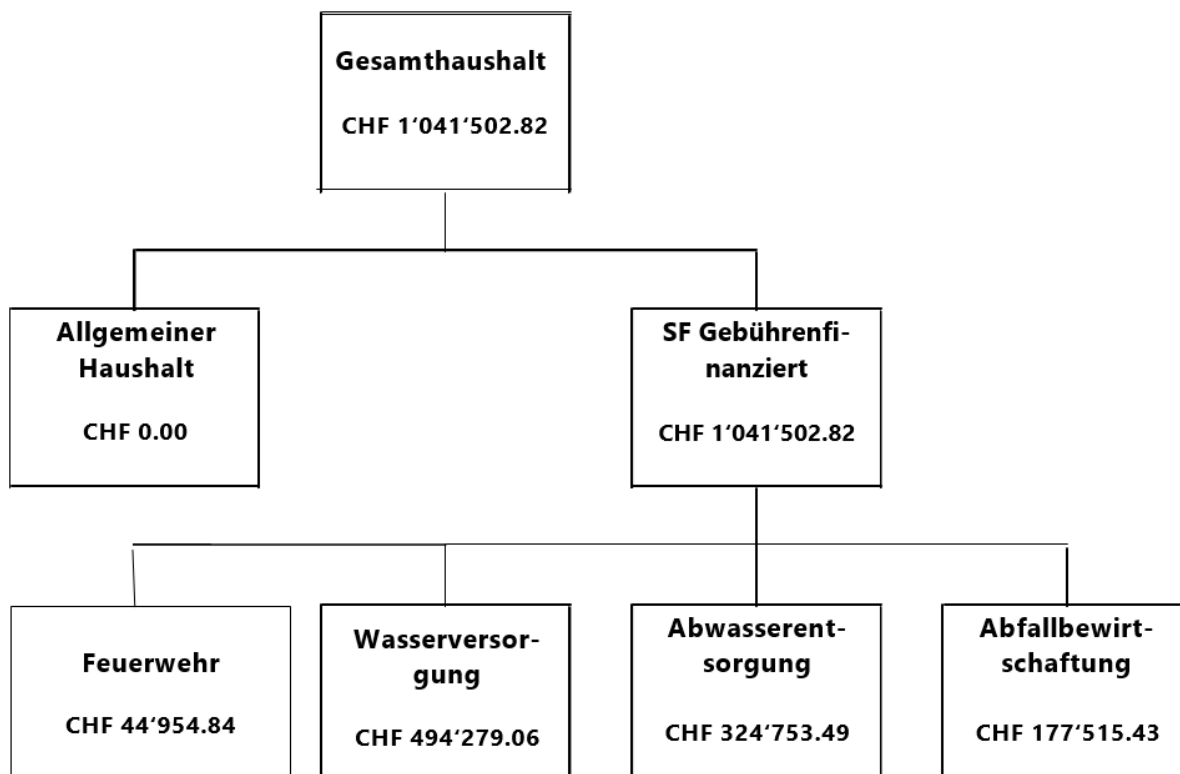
Gesamthaushalt

CHF 1‘041‘502.82

Allgemeiner Haushalt

CHF 0.00

SF Gebührenfinanziert

CHF 1‘041‘502.82

Feuerwehr

CHF 44‘954.84

Wasserversorgung

CHF 494‘279.06

Abwasserentsorgung

CHF 324‘753.49

Abfallbewirtschaftung

CHF 177‘515.43